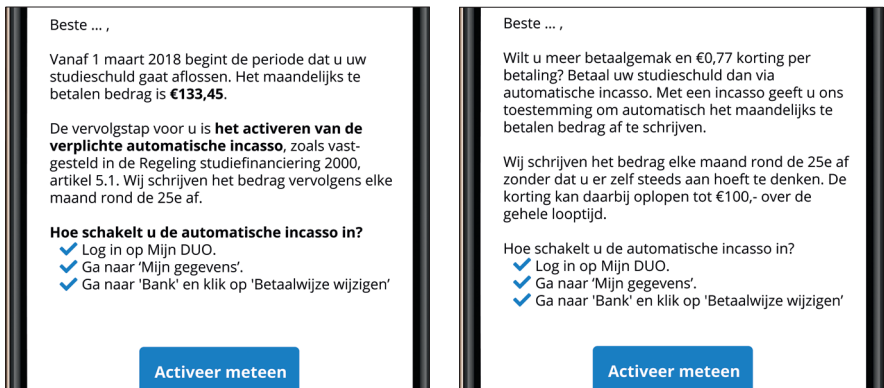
Beste ... ,

Vanaf 1 maart 2018 begint de periode dat u uw studieschuld gaat aflossen. Het maandelijks te betalen bedrag is **€133,45**.

De vervolgstap voor u is **het activeren van de verplichte automatische incasso**, zoals vastgesteld in de Regeling studiefinanciering 2000, artikel 5.1. Wij schrijven het bedrag vervolgens elke maand rond de 25e af.

**Hoe schakelt u de automatische incasso in?**
✔ Log in op Mijn DUO.
✔ Ga naar 'Mijn gegevens'.
✔ Ga naar 'Bank' en klik op 'Betaalwijze wijzigen'

Activeer meteen

Beste ... ,

Wilt u meer betaalgemak en €0,77 korting per betaling? Betaal uw studieschuld dan via automatische incasso. Met een incasso geeft u ons toestemming om automatisch het maandelijks te betalen bedrag af te schrijven.

Wij schrijven het bedrag elke maand rond de 25e af zonder dat u er zelf steeds aan hoeft te denken. De korting kan daarbij oplopen tot €100,- over de gehele looptijd.

Hoe schakelt u de automatische incasso in?
✔ Log in op Mijn DUO.
✔ Ga naar 'Mijn gegevens'.
✔ Ga naar 'Bank' en klik op 'Betaalwijze wijzigen'

Activeer meteen